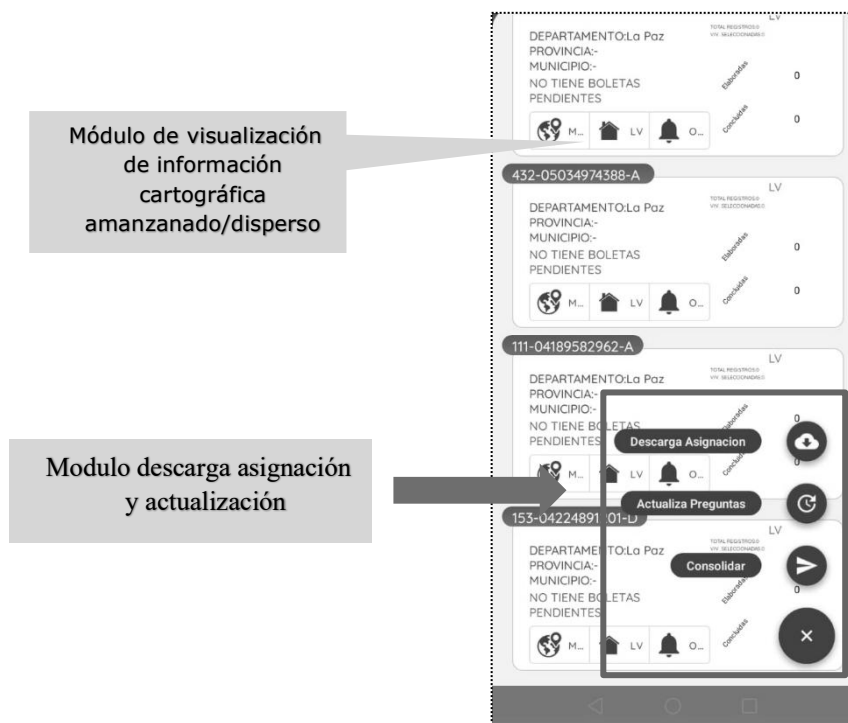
Módulo de visualización de información cartográfica amanzanado/disperso

Modulo descarga asignación y actualización

DEPARTAMENTO:La Paz
PROVINCIA:-
MUNICIPIO:-
NO TIENE BOLETAS PENDIENTES

LV
TOTAL REGISTROS:0
VIV. SELECCIONADAS:0
Elaboradas 0
Concluidas 0

M... LV O...

432-05034974388-A

DEPARTAMENTO:La Paz
PROVINCIA:-
MUNICIPIO:-
NO TIENE BOLETAS PENDIENTES

LV
TOTAL REGISTROS:0
VIV. SELECCIONADAS:0
Elaboradas 0
Concluidas 0

M... LV O...

111-04189582962-A

DEPARTAMENTO:La Paz
PROVINCIA:-
MUNICIPIO:-
NO TIENE BO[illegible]LETAS PENDIENTES

LV
TOTAL REGISTROS:0
VIV. SELECCIONADAS:0
Elaboradas 0
Concluidas 0

M... LV O...

Descarga Asignacion

Actualiza Preguntas

153-04224891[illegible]01-D

DEPARTAMENT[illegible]O:La Paz
PROVINCIA:-
MUNICIPIO:-
NO TIENE BO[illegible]LETAS PENDIENTES

LV
TOTAL REGISTROS:0
VIV. SELECCIONADAS:0
Elaboradas
Concluidas 0

Consolidar

M... LV O...